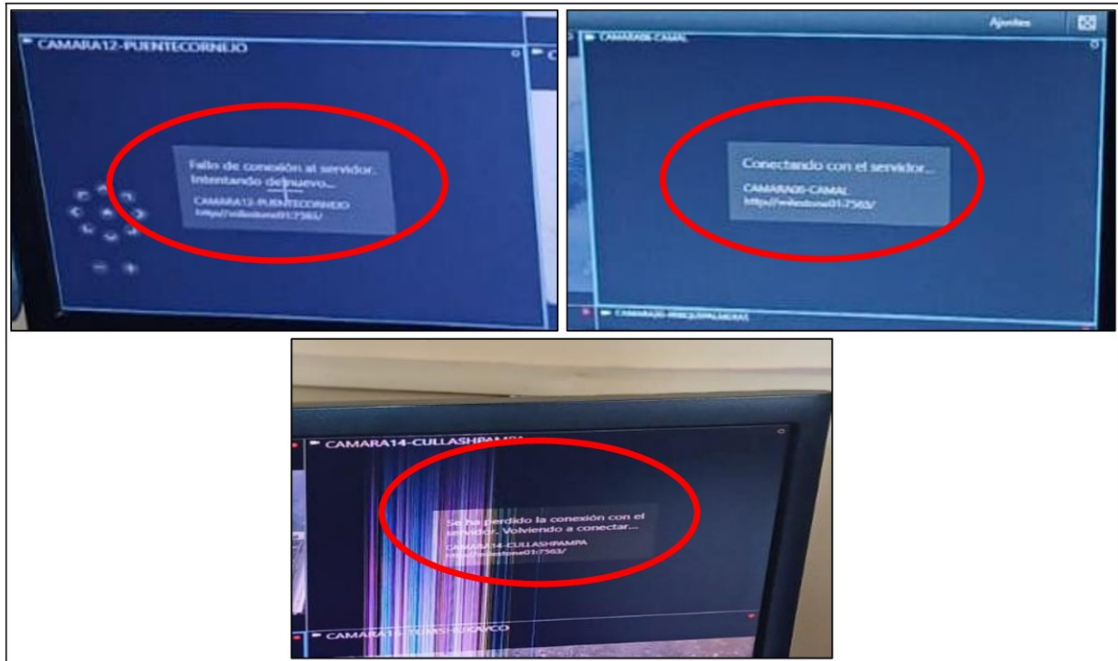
CAMARA12-PUENTECORNEJO

Fallo de conexión al servidor. Intentando de nuevo...

CAMARA12-PUENTECORNEJO
http://milestone01:7563/

Ajustes

CAMARA06-CAMAL

Conectando con el servidor...

CAMARA06-CAMAL
http://milestone01:7563/

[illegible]

CAMARA14-CULLASHPAMPA

Se ha perdido la conexión con el servidor. Volviendo a conectar...

CAMARA14-CULLASHPAMPA
http://milestone01:7563/

CAMARA1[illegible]